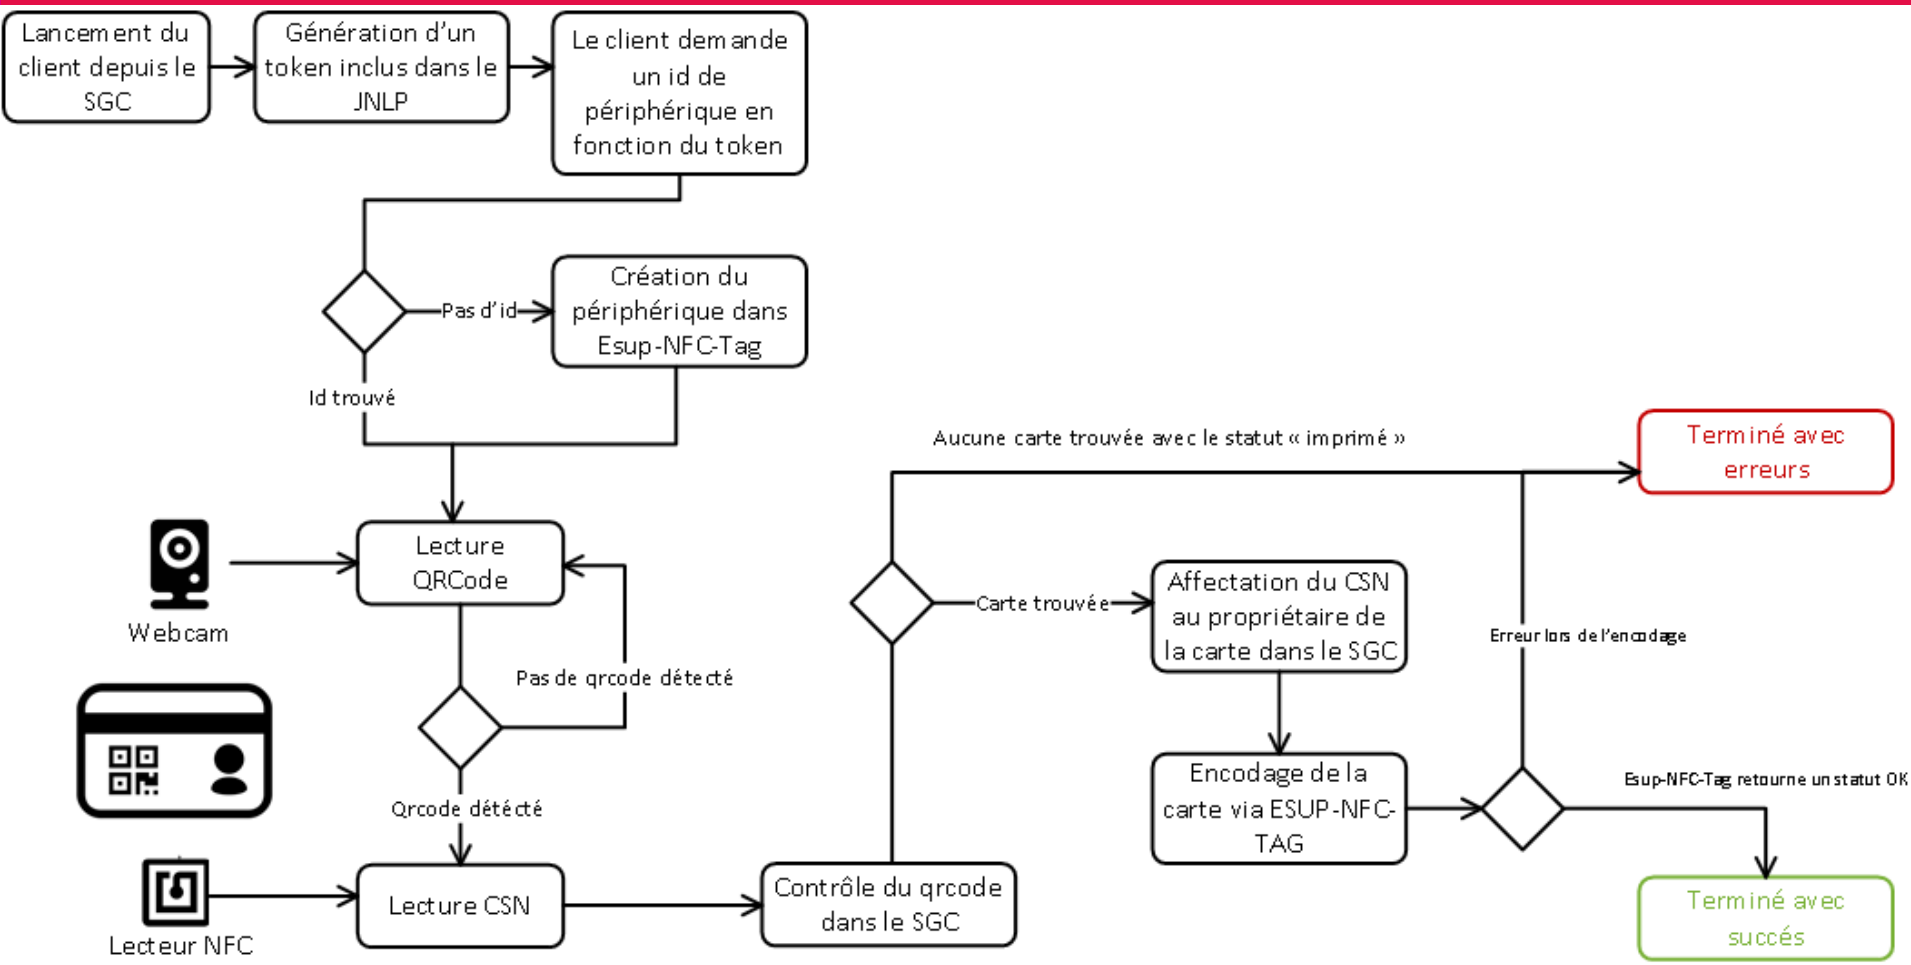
Lancement du client depuis le SGC

Génération d'un token inclus dans le JNLP

Le client demande un id de périphérique en fonction du token

Pas d'id

Création du périphérique dans Esup-NFC-Tag

Id trouvé

Webcam

Lecture QRCode

Pas de qrcode détecté

Qrcode détecté

Lecteur NFC

Lecture CSN

Contrôle du qrcode dans le SGC

Aucune carte trouvée avec le statut « imprimé »

Carte trouvée

Affectation du CSN au propriétaire de la carte dans le SGC

Encodage de la carte via ESUP-NFC-TAG

Erreur lors de l'encodage

Esup-NFC-Tag retourne un statut OK

Terminé avec erreurs

Terminé avec succés